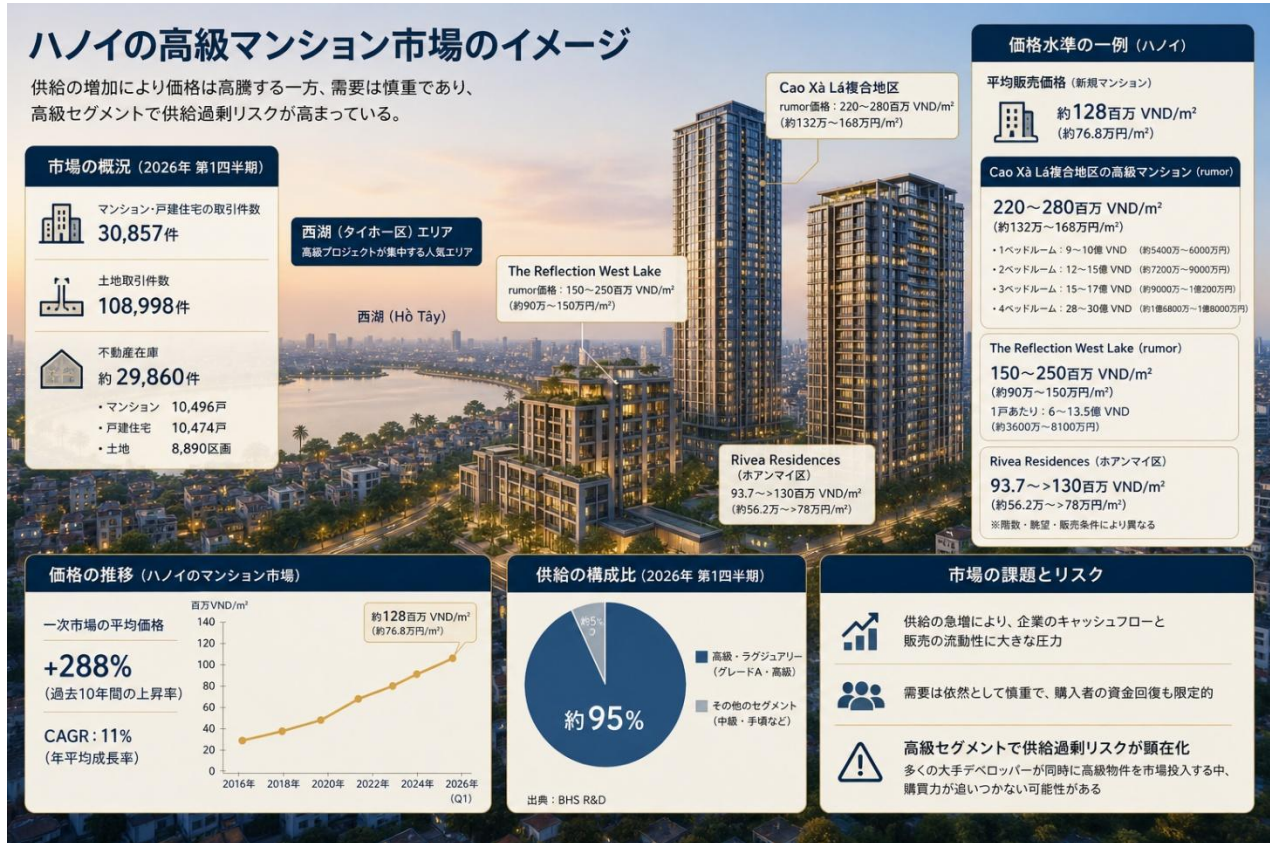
ハノイの高級マンション市場のイメージ

供給の増加により価格は高騰する一方、需要は慎重であり、高級セグメントで供給過剰リスクが高まっている。

市場の概況（2026年 第1四半期）

マンション・戸建住宅の取引件数
30,857件

土地取引件数
108,998件

不動産在庫
約 29,860件
・マンション 10,496戸
・戸建住宅 10,474戸
・土地 8,890区画

西湖（タイホー区）エリア
高級プロジェクトが集中する人気エリア

西湖（Hồ Tây）

The Reflection West Lake
rumor価格：150～250百万 VND/m²
（約90万～150万円/m²）

Cao Xà Lá複合地区
rumor価格：220～280百万 VND/m²
（約132万～168万円/m²）

Rivea Residences
（ホアンマイ区）
93.7～>130百万 VND/m²
（約56.2万～>78万円/m²）

価格水準の一例（ハノイ）

平均販売価格（新規マンション）
約128百万 VND/m²
（約76.8万円/m²）

Cao Xà Lá複合地区の高級マンション（rumor）
220～280百万 VND/m²
（約132万～168万円/m²）
・1ベッドルーム：9～10億 VND （約5400万～6000万円）
・2ベッドルーム：12～15億 VND （約7200万～9000万円）
・3ベッドルーム：15～17億 VND （約9000万～1億200万円）
・4ベッドルーム：28～30億 VND （約1億6800万～1億8000万円）

The Reflection West Lake（rumor）
150～250百万 VND/m²
（約90万～150万円/m²）
1戸あたり：6～13.5億 VND
（約3600万～8100万円）

Rivea Residences（ホアンマイ区）
93.7～>130百万 VND/m²
（約56.2万～>78万円/m²）
※階数・眺望・販売条件により異なる

価格の推移（ハノイのマンション市場）

一次市場の平均価格
+288%
（過去10年間の上昇率）
CAGR：11%
（年平均成長率）

百万VND/m²
140
120
100
80
60
40
20
0
2016年 2018年 2020年 2022年 2024年 2026年 (Q1)
約128百万 VND/m²
（約76.8万円/m²）

供給の構成比（2026年 第1四半期）
約5%
約95%
高級・ラグジュアリー（グレードA・高級）
その他のセグメント（中級・手頃など）
出典：BHS R&D

市場の課題とリスク

供給の急増により、企業のキャッシュフローと販売の流動性に大きな圧力

需要は依然として慎重で、購入者の資金回復も限定的

高級セグメントで供給過剰リスクが顕在化
多くの大手デベロッパーが同時に高級物件を市場投入する中、購買力が追いつかない可能性がある